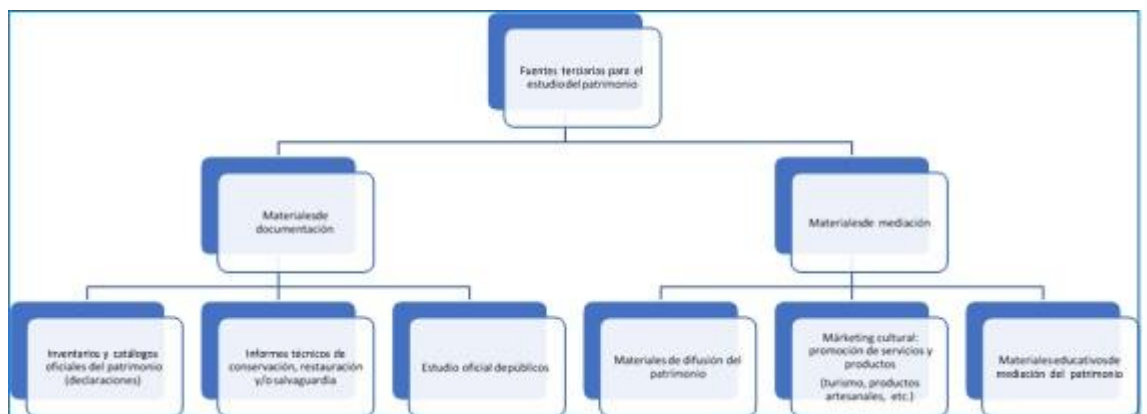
Fuentes terciarias para el estudio del patrimonio

Materiales de documentación

Materiales de mediación

Inventarios y catálogos oficiales del patrimonio (declaraciones)

Informes técnicos de conservación, restauración y/o salvaguardia

Estudio oficial de públicos

Materiales de difusión del patrimonio

Márketing cultural: promoción de servicios y productos (turismo, productos artesanales, etc.)

Materiales educativos de mediación del patrimonio